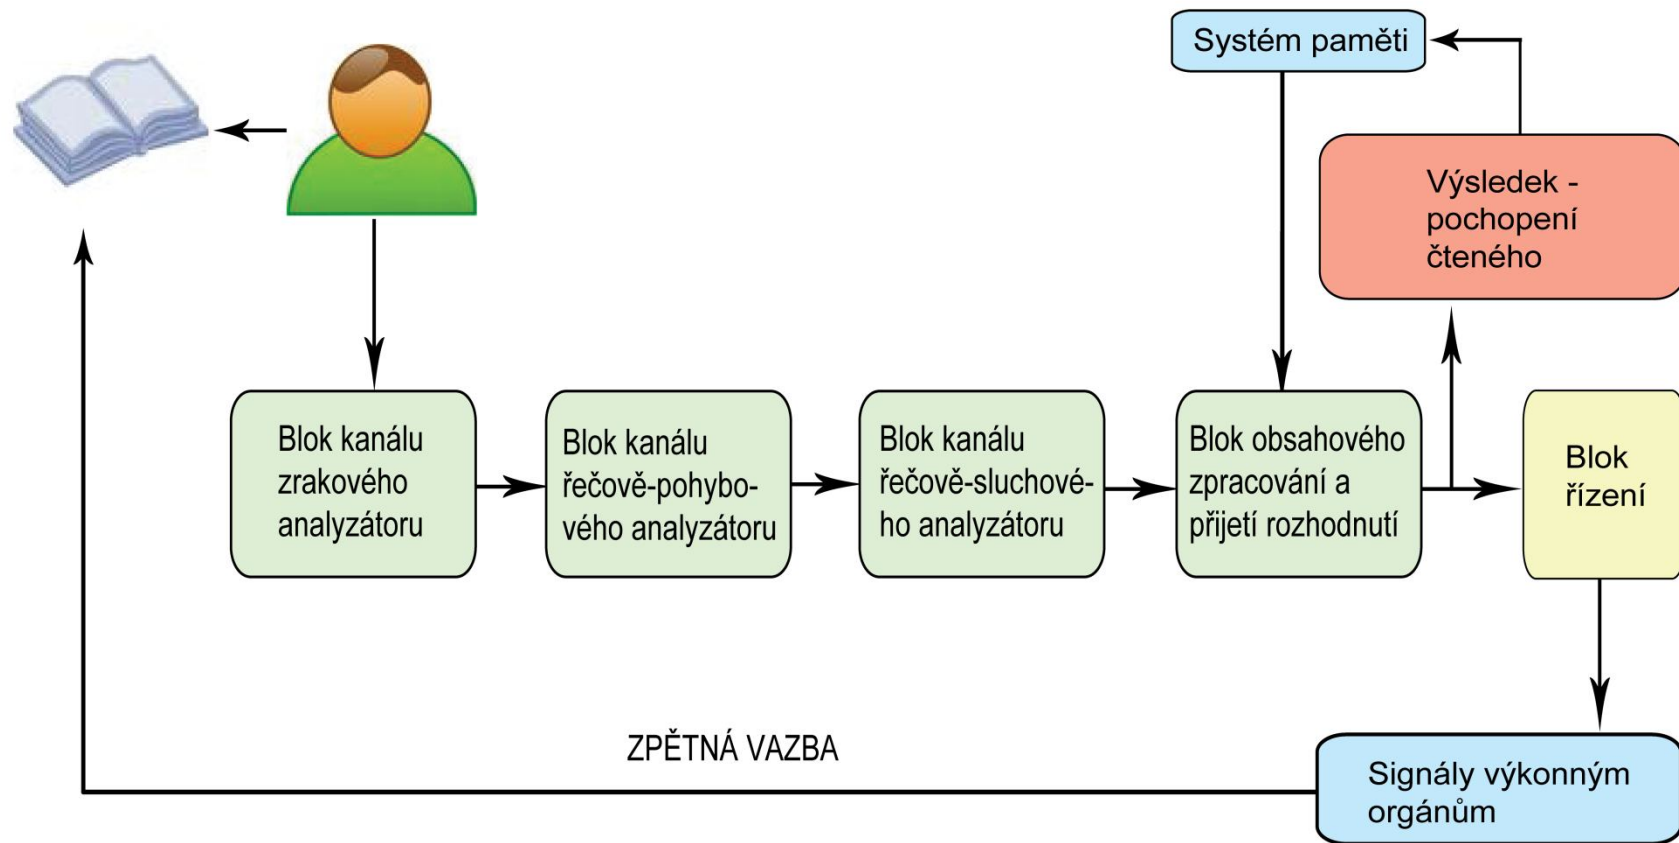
Systém paměti

Výsledek - pochopení čteného

Blok kanálu zrakového analyzátoru

Blok kanálu řečově-pohybového analyzátoru

Blok kanálu řečově-sluchového analyzátoru

Blok obsahového zpracování a přijetí rozhodnutí

Blok řízení

ZPĚTNÁ VAZBA

Signály výkonným orgánům